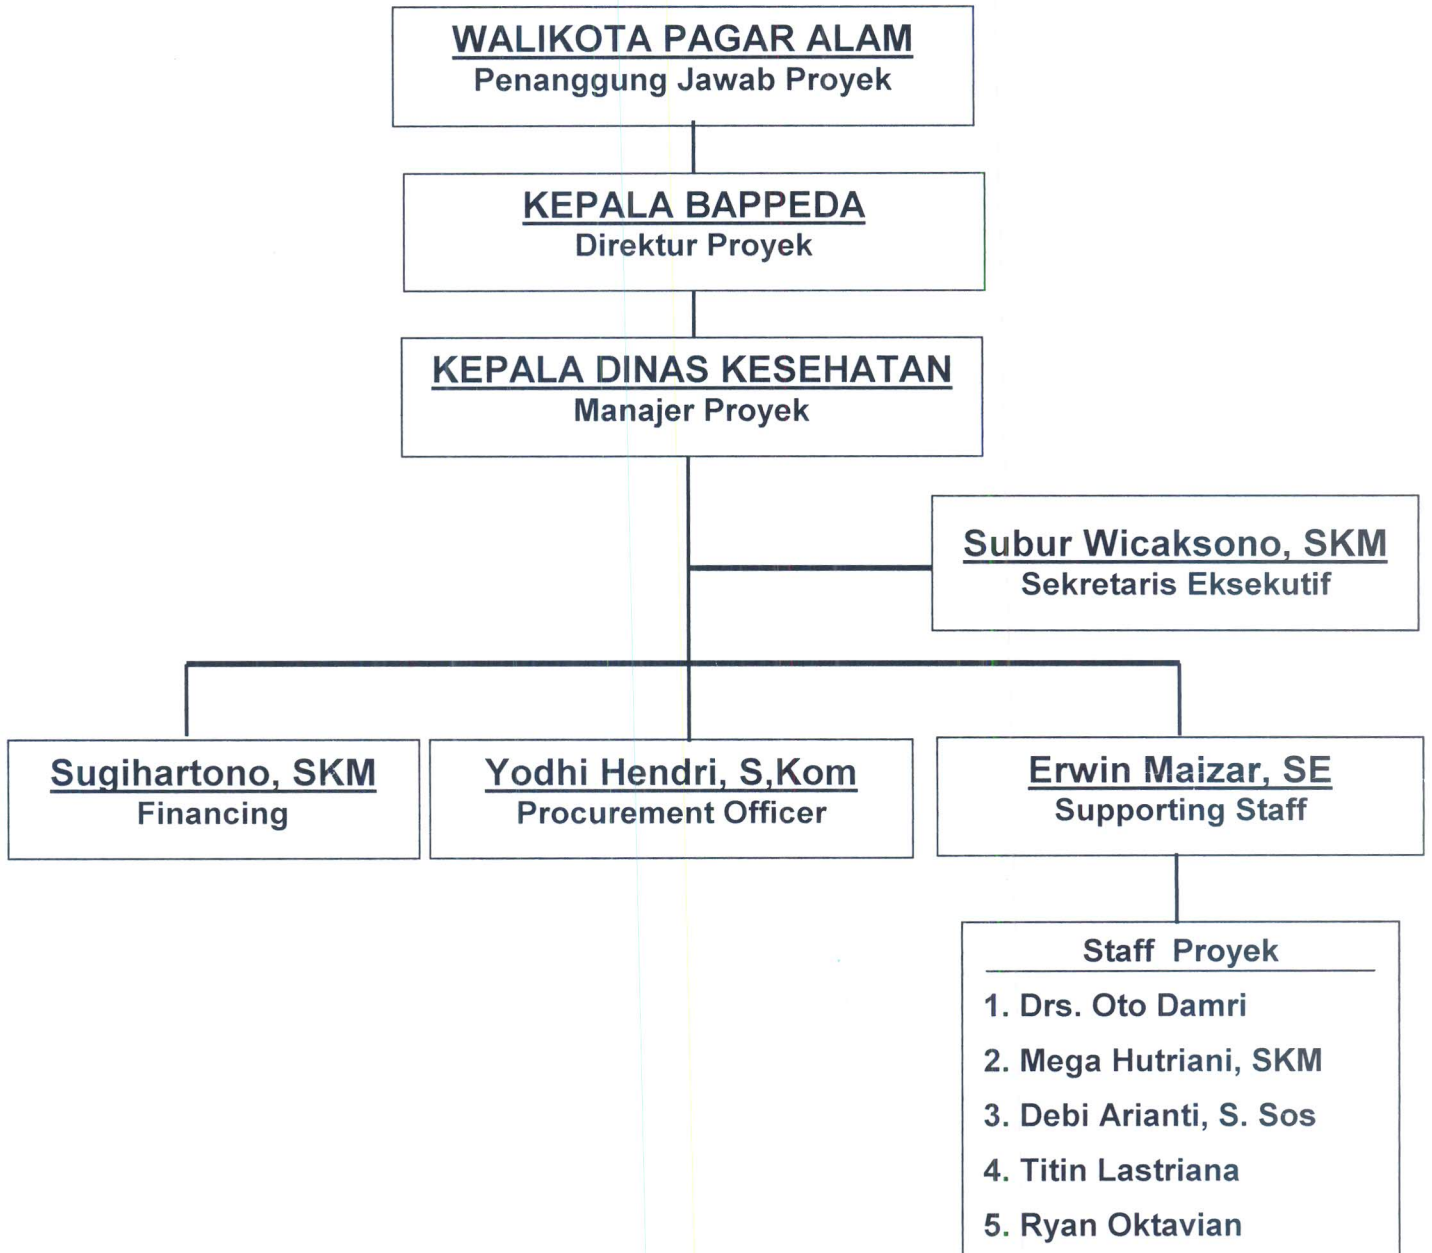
WALIKOTA PAGAR ALAM
Penanggung Jawab Proyek

KEPALA BAPPEDA
Direktur Proyek

KEPALA DINAS KESEHATAN
Manajer Proyek

Subur Wicaksono, SKM
Sekretaris Eksekutif

Sugihartono, SKM
Financing

Yodhi Hendri, S,Kom
Procurement Officer

Erwin Maizar, SE
Supporting Staff

Staff Proyek
1. Drs. Oto Damri
2. Mega Hutriani, SKM
3. Debi Arianti, S. Sos
4. Titin Lastriana
5. Ryan Oktavian